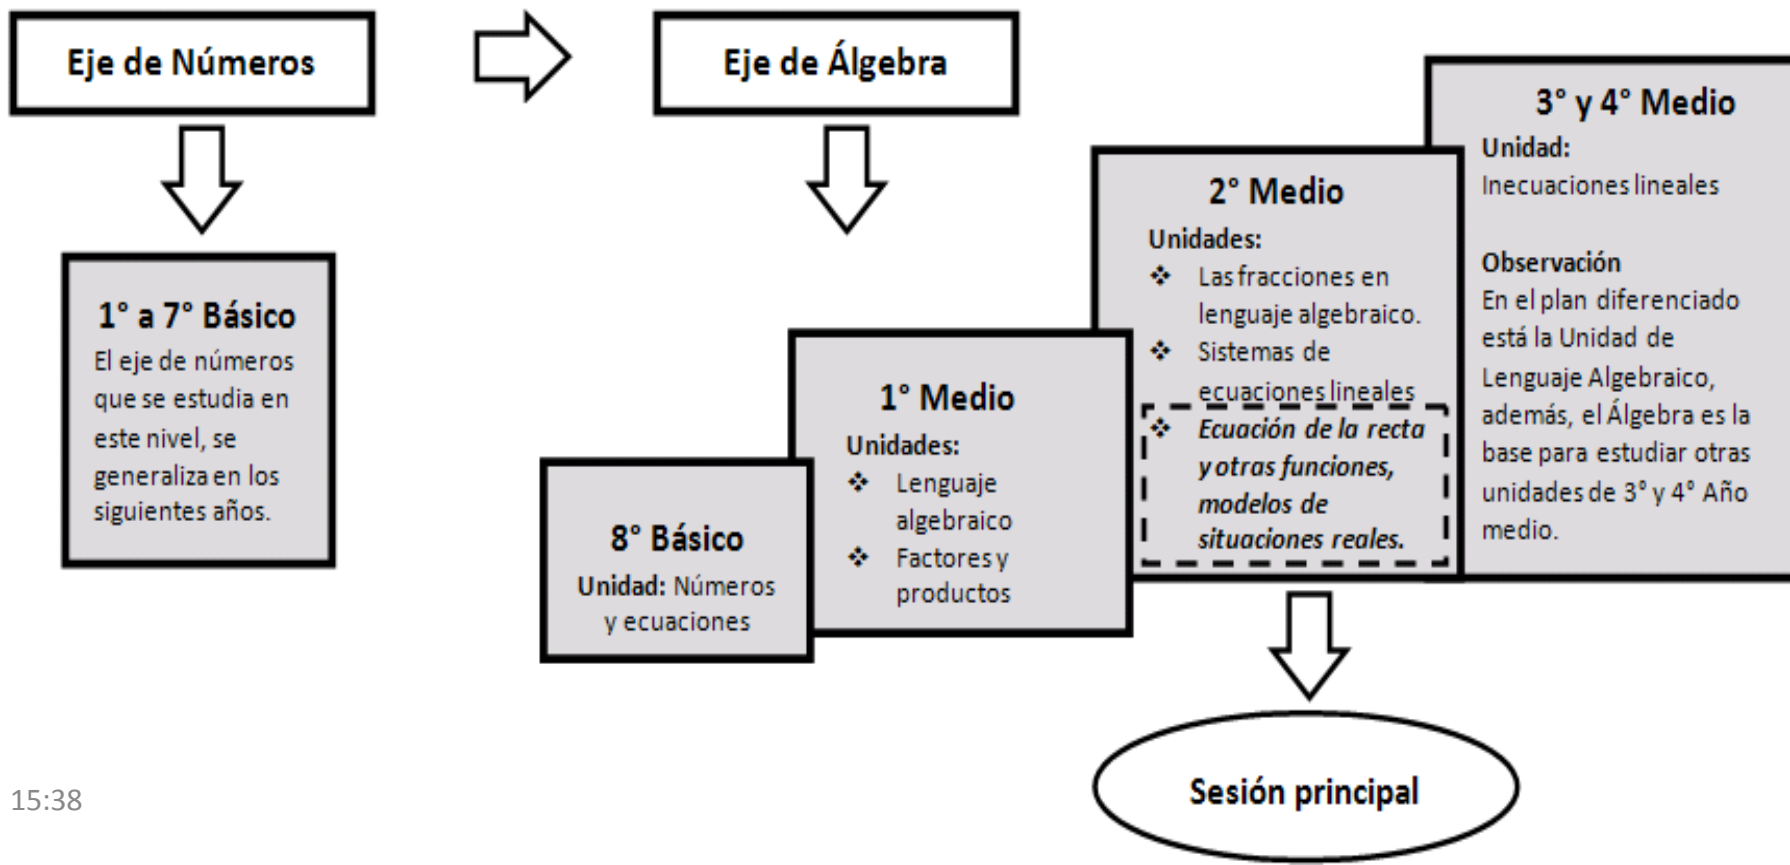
Eje de Números

Eje de Álgebra

1° a 7° Básico
El eje de números que se estudia en este nivel, se generaliza en los siguientes años.

8° Básico
Unidad: Números y ecuaciones

1° Medio
Unidades:
❖ Lenguaje algebraico
❖ Factores y productos

2° Medio
Unidades:
❖ Las fracciones en lenguaje algebraico.
❖ Sistemas de ecuaciones lineales
❖ Ecuación de la recta y otras funciones, modelos de situaciones reales.

3° y 4° Medio
Unidad:
Inecuaciones lineales

Observación
En el plan diferenciado está la Unidad de Lenguaje Algebraico, además, el Álgebra es la base para estudiar otras unidades de 3° y 4° Año medio.

Sesión principal

15:38